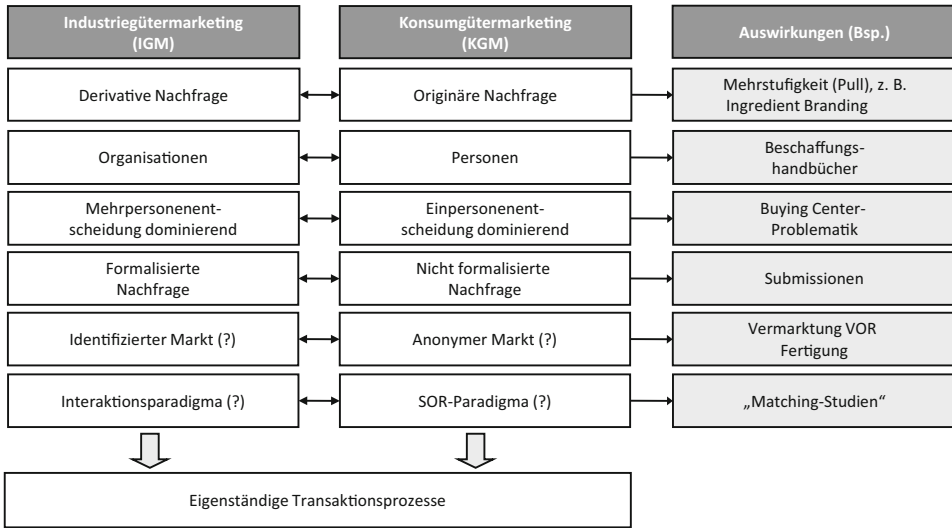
| Industriegütermarketing (IGM) | Konsumgütermarketing (KGM) | Auswirkungen (Bsp.) |
|---|---|---|
| Derivative Nachfrage | Originäre Nachfrage | Mehrstufigkeit (Pull), z. B. Ingredient Branding |
| Organisationen | Personen | Beschaffungshandbücher |
| Mehrpersonenentscheidung dominierend | Einpersonenentscheidung dominierend | Buying Center-Problematik |
| Formalisierte Nachfrage | Nicht formalisierte Nachfrage | Submissionen |
| Identifizierter Markt (?) | Anonymer Markt (?) | Vermarktung VOR Fertigung |
| Interaktionsparadigma (?) | SOR-Paradigma (?) | „Matching-Studien" |

Eigenständige Transaktionsprozesse